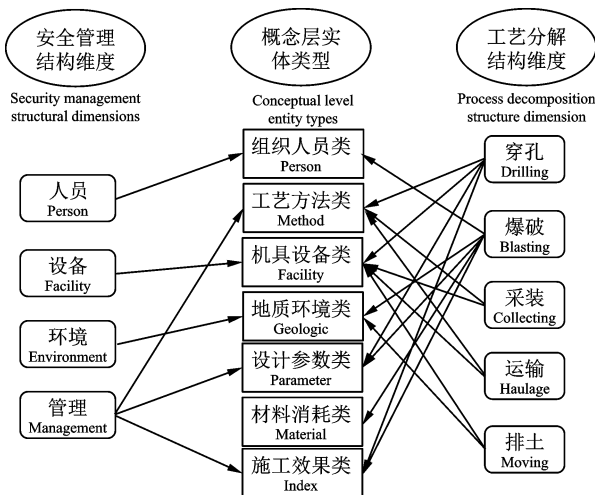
安全管理结构维度
Security management structural dimensions

概念层实体类型
Conceptual level entity types

工艺分解结构维度
Process decomposition structure dimension

人员
Person

设备
Facility

环境
Environment

管理
Management

组织人员类
Person

工艺方法类
Method

机具设备类
Facility

地质环境类
Geologic

设计参数类
Parameter

材料消耗类
Material

施工效果类
Index

穿孔
Drilling

爆破
Blasting

采装
Collecting

运输
Haulage

排土
Moving